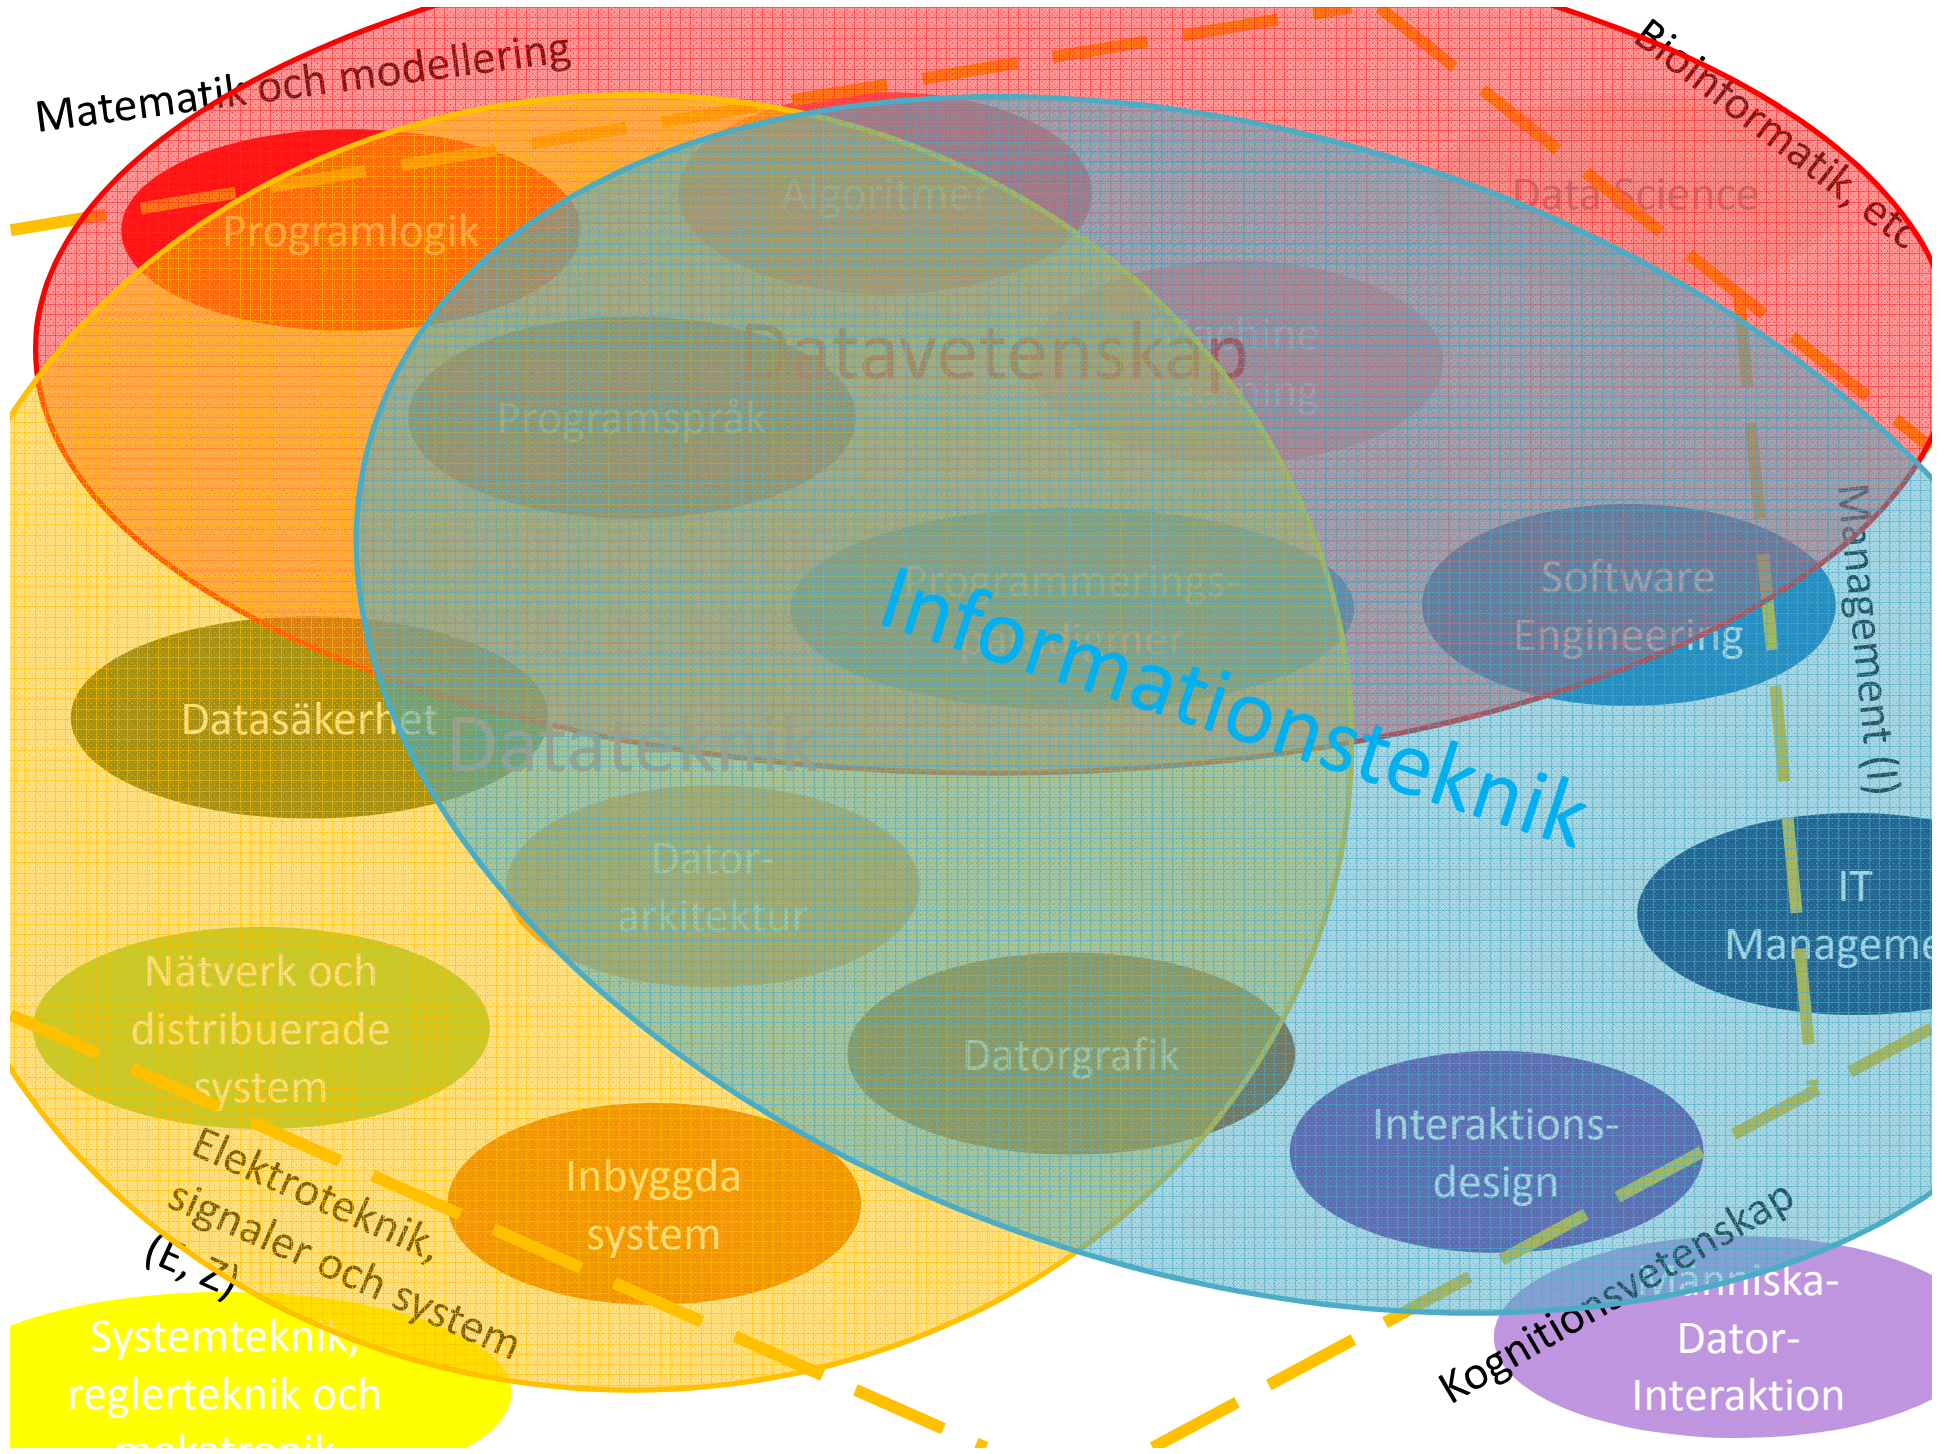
Matematik och modellering

Bioinformatik, etc

Data Science

Programlogik

Algoritmer

Datavetenskap

Machine Learning

Programspråk

Programmeringsparadigmer

Software Engineering

Management (I)

Informationsteknik

Datasäkerhet

Datateknik

Dator-arkitektur

IT Manageme

Nätverk och distribuerade system

Datorgrafik

Interaktions-design

Inbyggda system

Elektroteknik, signaler och system

(E, Z)

Kognitionsvetenskap

Människa-Dator-Interaktion

Systemteknik, reglerteknik och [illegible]